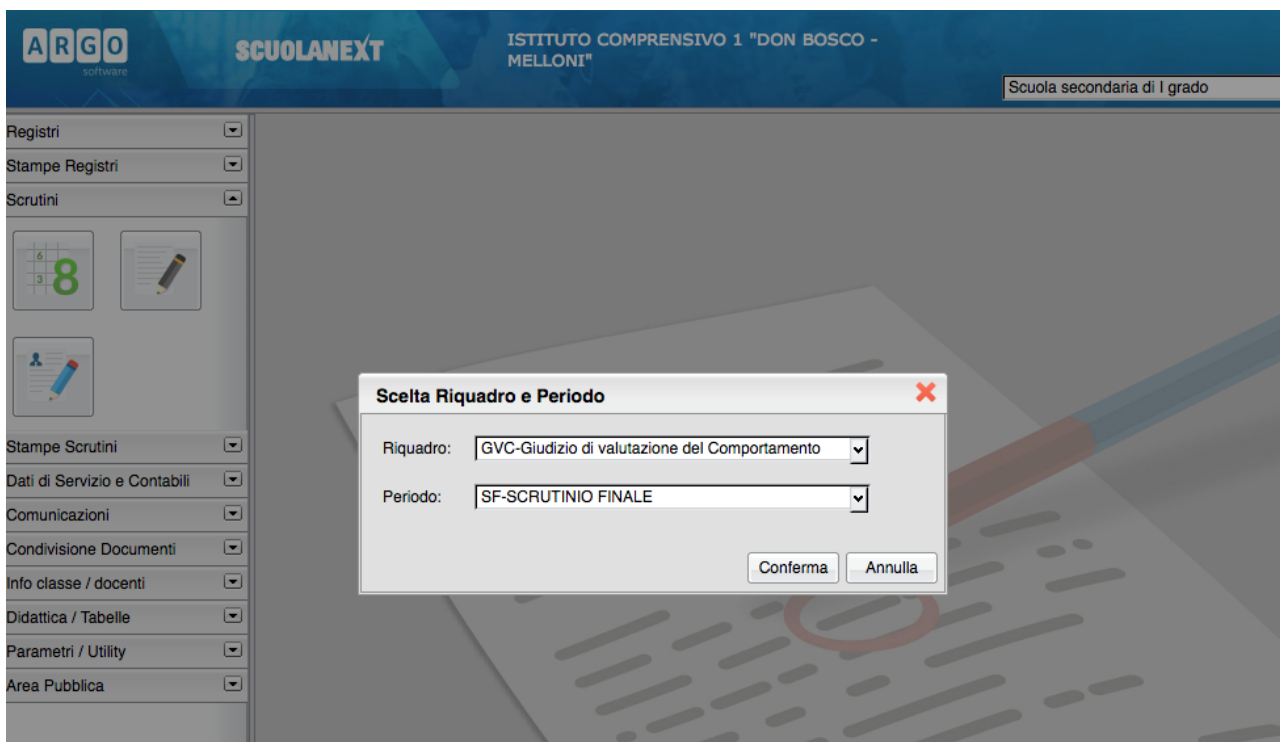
ARGO software

SCUOLANEXT

ISTITUTO COMPRENSIVO 1 "DON BOSCO - MELLONI"

Scuola secondaria di I grado

Registri
Stampe Registri
Scrutini

6
3
8

Stampe Scrutini
Dati di Servizio e Contabili
Comunicazioni
Condivisione Documenti
Info classe / docenti
Didattica / Tabelle
Parametri / Utility
Area Pubblica

Scelta Riquadro e Periodo

Riquadro: GVC-Giudizio di valutazione del Comportamento

Periodo: SF-SCRUTINIO FINALE

Conferma Annulla